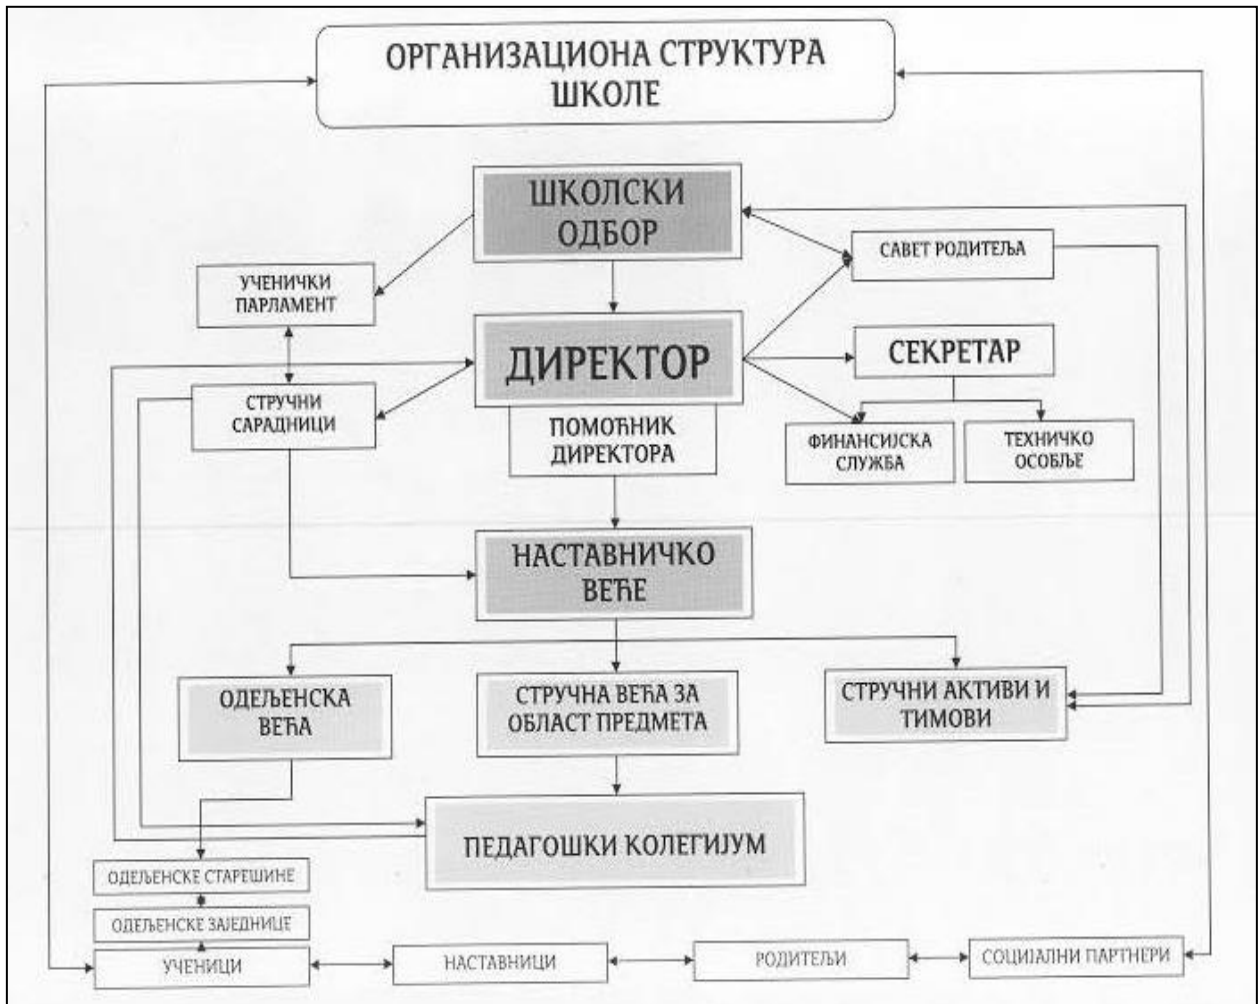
ОРГАНИЗАЦИОНА СТРУКТУРА ШКОЛЕ

ШКОЛСКИ ОДБОР

УЧЕНИЧКИ ПАРЛАМЕНТ

САВЕТ РОДИТЕЉА

ДИРЕКТОР

СЕКРЕТАР

СТРУЧНИ САРАДНИЦИ

ПОМОЋНИК ДИРЕКТОРА

ФИНАНСИЈСКА СЛУЖБА

ТЕХНИЧКО ОСОБЉЕ

НАСТАВНИЧКО ВЕЋЕ

ОДЕЉЕНСКА ВЕЋА

СТРУЧНА ВЕЋА ЗА ОБЛАСТ ПРЕДМЕТА

СТРУЧНИ АКТИВИ И ТИМОВИ

ПЕДАГОШКИ КОЛЕГИЈУМ

ОДЕЉЕНСКЕ СТАРЕШИНЕ

ОДЕЉЕНСКЕ ЗАЈЕДНИЦЕ

УЧЕНИЦИ

НАСТАВНИЦИ

РОДИТЕЉИ

СОЦИЈАЛНИ ПАРТНЕРИ